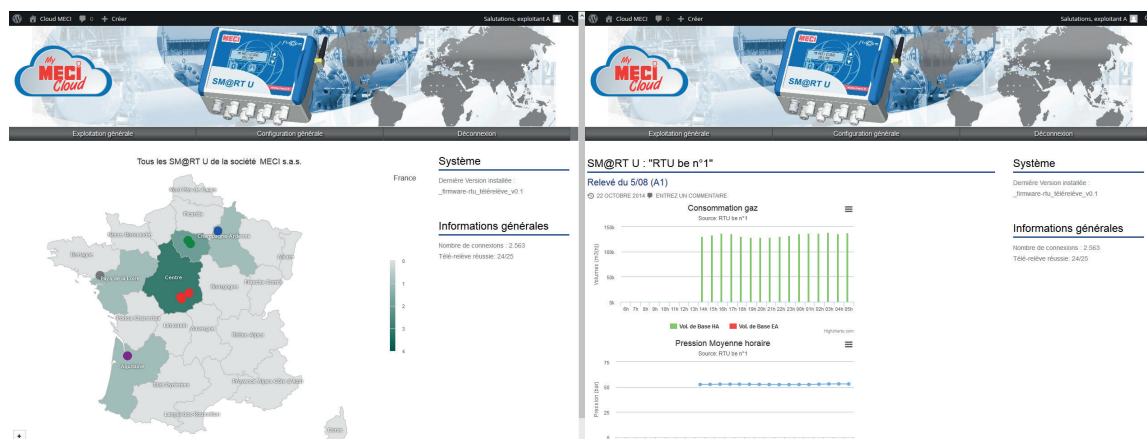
Cloud MECI 0 + Créer Salutations, exploitant A

My MECI Cloud

MECI SM@RT U

Exploitation générale | Configuration générale | Déconnexion

Tous les SM@RT U de la société MECI s.a.s.

France

Centre

Aquitaine

0
1
2
3
4

+

Système

Dernière Version installée : _firmware-rtu_télérelève_v0.1

Informations générales

Nombre de connexions : 2.563
Télé-relève réussie: 24/25

Cloud MECI 0 + Créer Salutations, exploitant A

My MECI Cloud

MECI SM@RT U

Exploitation générale | Configuration générale | Déconnexion

SM@RT U : "RTU be n°1"

Relevé du 5/08 (A1)

22 OCTOBRE 2014 ENTREZ UN COMMENTAIRE

Consommation gaz
Source: RTU be n°1

150k
100k
50k
0k

Volumes (m3/h)

6h 7h 8h 9h 10h 11h 12h 13h 14h 15h 16h 17h 18h 19h 20h 21h 22h 23h 00h 01h 02h 03h 04h 05h

Vol. de Base HA   Vol. de Base EA

Highcharts.com

Pression Moyenne horaire
Source: RTU be n°1

75
50
25

Pression (bar)

Système

Dernière Version installée : _firmware-rtu_télérelève_v0.1

Informations générales

Nombre de connexions : 2.563
Télé-relève réussie: 24/25